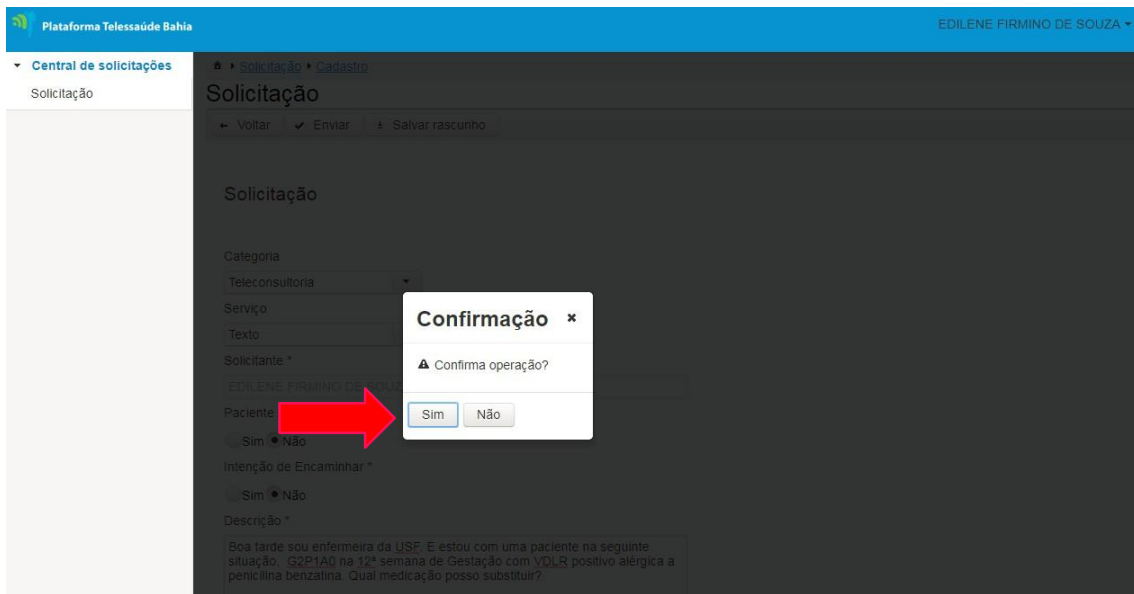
Plataforma Telessaúde Bahia

EDILENE FIRMINO DE SOUZA

Central de solicitações

Solicitação

Solicitação › Cadastro

Solicitação

← Voltar ✔ Enviar ± Salvar rascunho

Solicitação

Categoria

Teleconsultoria

Serviço

Texto

Solicitante *

EDILENE FIRMINO DE SOUZA

Paciente

Sim ● Não

Intenção de Encaminhar *

Sim ● Não

Descrição *

Boa tarde sou enfermeira da USF. E estou com uma paciente na seguinte situação, G2P1A0 na 12ª semana de Gestação com VDLR positivo alérgica a penicilina benzatina. Qual medicação posso substituir?

Confirmação ×

Confirma operação?

Sim Não